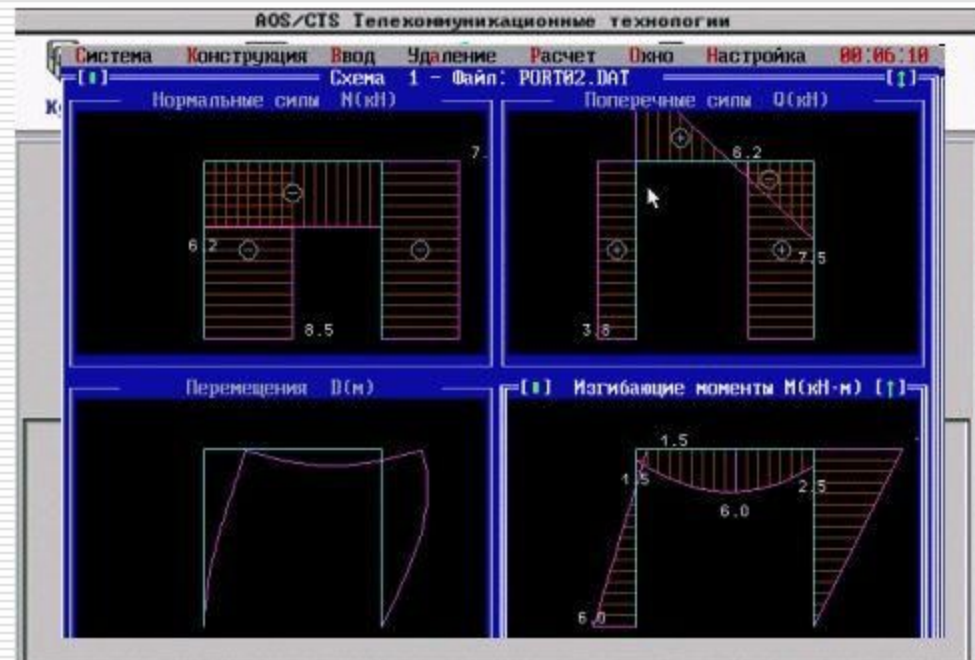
AOS/CTS Телекоммуникационные технологии

Система Конструкция Ввод Удаление Расчет Окно Настройка 00:06:10

[■] Схема 1 - Файл: PORT02.DAT [↑]

Нормальные силы N(кН)

7.

6.2

8.5

Поперечные силы Q(кН)

8.2

7.5

3.8

Перемещения D(м)

[■] Изгибающие моменты M(кН·м) [↑]

1.5

1.5

2.5

6.0

6.0